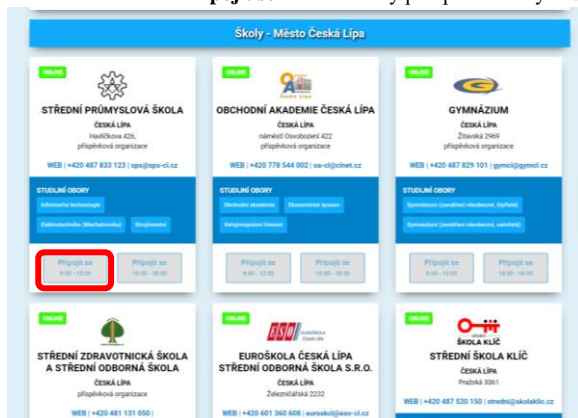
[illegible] připojte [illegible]

Školy - Město Česká Lípa

ONLINE

STŘEDNÍ PRŮMYSLOVÁ ŠKOLA

ČESKÁ LÍPA
Havlíčkova 426,
příspěvková organizace

WEB | +420 487 823 123 | sps@sps-cl.cz

STUDIJNÍ OBORY

Informační technologie

Elektrotechnika (Mechatronika)

Strojírenství

Připojit se
9:00 - 12:00

Připojit se
15:00 - 18:00

ONLINE

OBCHODNÍ AKADEMIE ČESKÁ LÍPA

ČESKÁ LÍPA
náměstí Osvobození 422
příspěvková organizace

WEB | +420 778 544 002 | oa-cl@clnet.cz

STUDIJNÍ OBORY

Obchodní akademie

Ekonomické lyceum

Veřejnosprávní činnost

Připojit se
9:00 - 12:00

Připojit se
15:00 - 18:00

ONLINE

GYMNÁZIUM

ČESKÁ LÍPA
Žitavská 2969
příspěvková organizace

WEB | +420 487 829 101 | gymcl@gymcl.cz

STUDIJNÍ OBORY

Gymnázium (zaměření všeobecné, čtyřleté)

Gymnázium (zaměření všeobecné, osmileté)

Připojit se
9:00 - 12:00

Připojit se
15:00 - 18:00

ONLINE

STŘEDNÍ ZDRAVOTNICKÁ ŠKOLA A STŘEDNÍ ODBORNÁ ŠKOLA

ČESKÁ LÍPA
příspěvková organizace

WEB | +420 481 131 050 |

ONLINE

EUROŠKOLA ČESKÁ LÍPA STŘEDNÍ ODBORNÁ ŠKOLA S.R.O.

ČESKÁ LÍPA
Železničářská 2232

WEB | +420 601 360 608 | euroskol@eso-cl.cz

ONLINE

ŠKOLA KLÍČ

STŘEDNÍ ŠKOLA KLÍČ

ČESKÁ LÍPA
Pražská 3061

WEB | +420 487 520 150 | stredni@skolaklic.cz